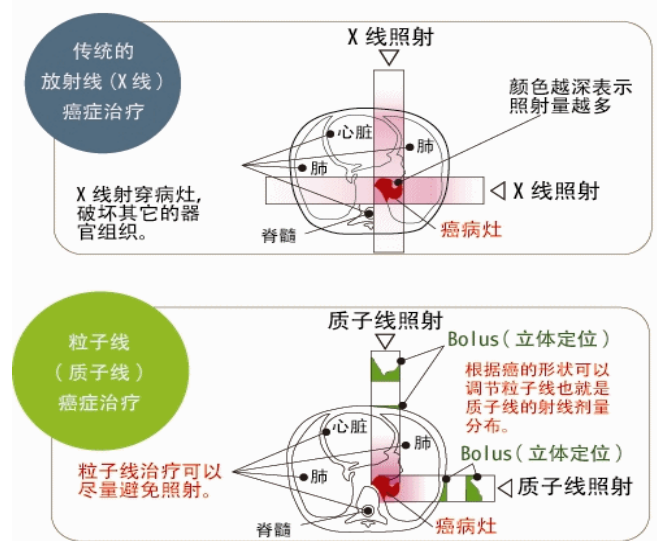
传统的
放射线（X线）
癌症治疗

X线照射

颜色越深表示
照射量越多

心脏
肺
肺

X线射穿病灶,
破坏其它的器
官组织。

◁ X线照射

脊髓
癌病灶

粒子线
（质子线）
癌症治疗

质子线照射

Bolus（立体定位）

根据癌的形状可以
调节粒子线也就是
质子线的射线剂量
分布。

心脏
肺
肺

Bolus（立体定位）

粒子线治疗可以
尽量避免照射。

◁ 质子线照射

脊髓
癌病灶